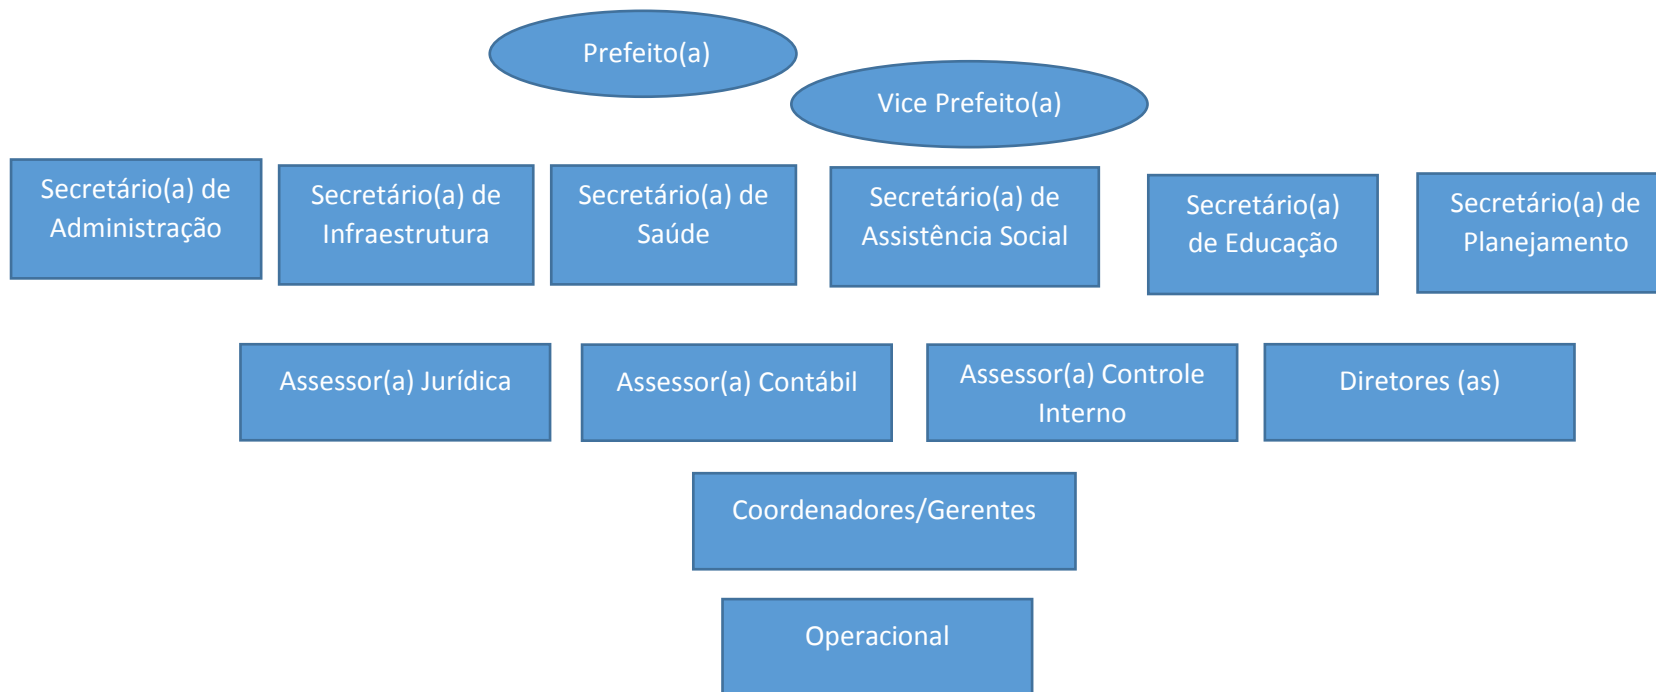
Prefeito(a)

Vice Prefeito(a)

Secretário(a) de Administração

Secretário(a) de Infraestrutura

Secretário(a) de Saúde

Secretário(a) de Assistência Social

Secretário(a) de Educação

Secretário(a) de Planejamento

Assessor(a) Jurídica

Assessor(a) Contábil

Assessor(a) Controle Interno

Diretores (as)

Coordenadores/Gerentes

Operacional